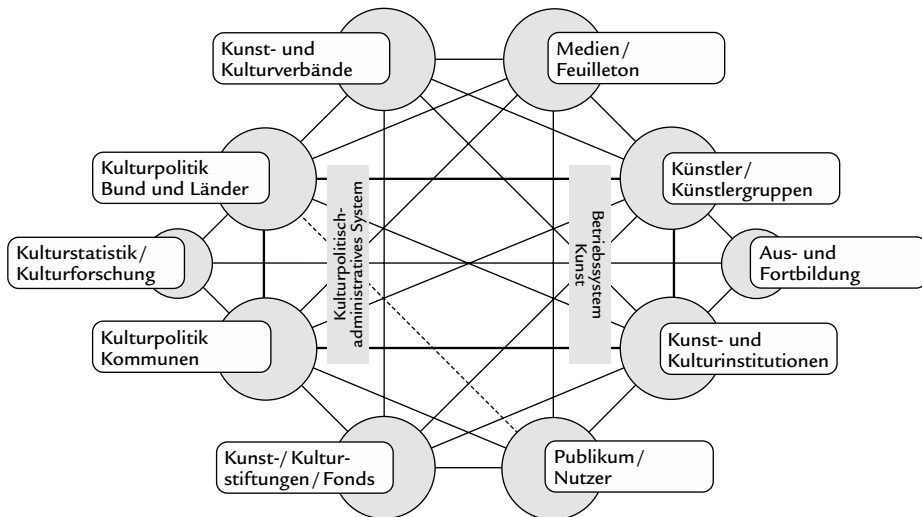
Kunst- und Kulturverbände

Medien/ Feuilleton

Kulturpolitik Bund und Länder

Künstler/ Künstlergruppen

Kulturstatistik/ Kulturforschung

Aus- und Fortbildung

Kulturpolitisch-administratives System

Betriebssystem Kunst

Kulturpolitik Kommunen

Kunst- und Kulturinstitutionen

Kunst-/ Kulturstiftungen/ Fonds

Publikum/ Nutzer